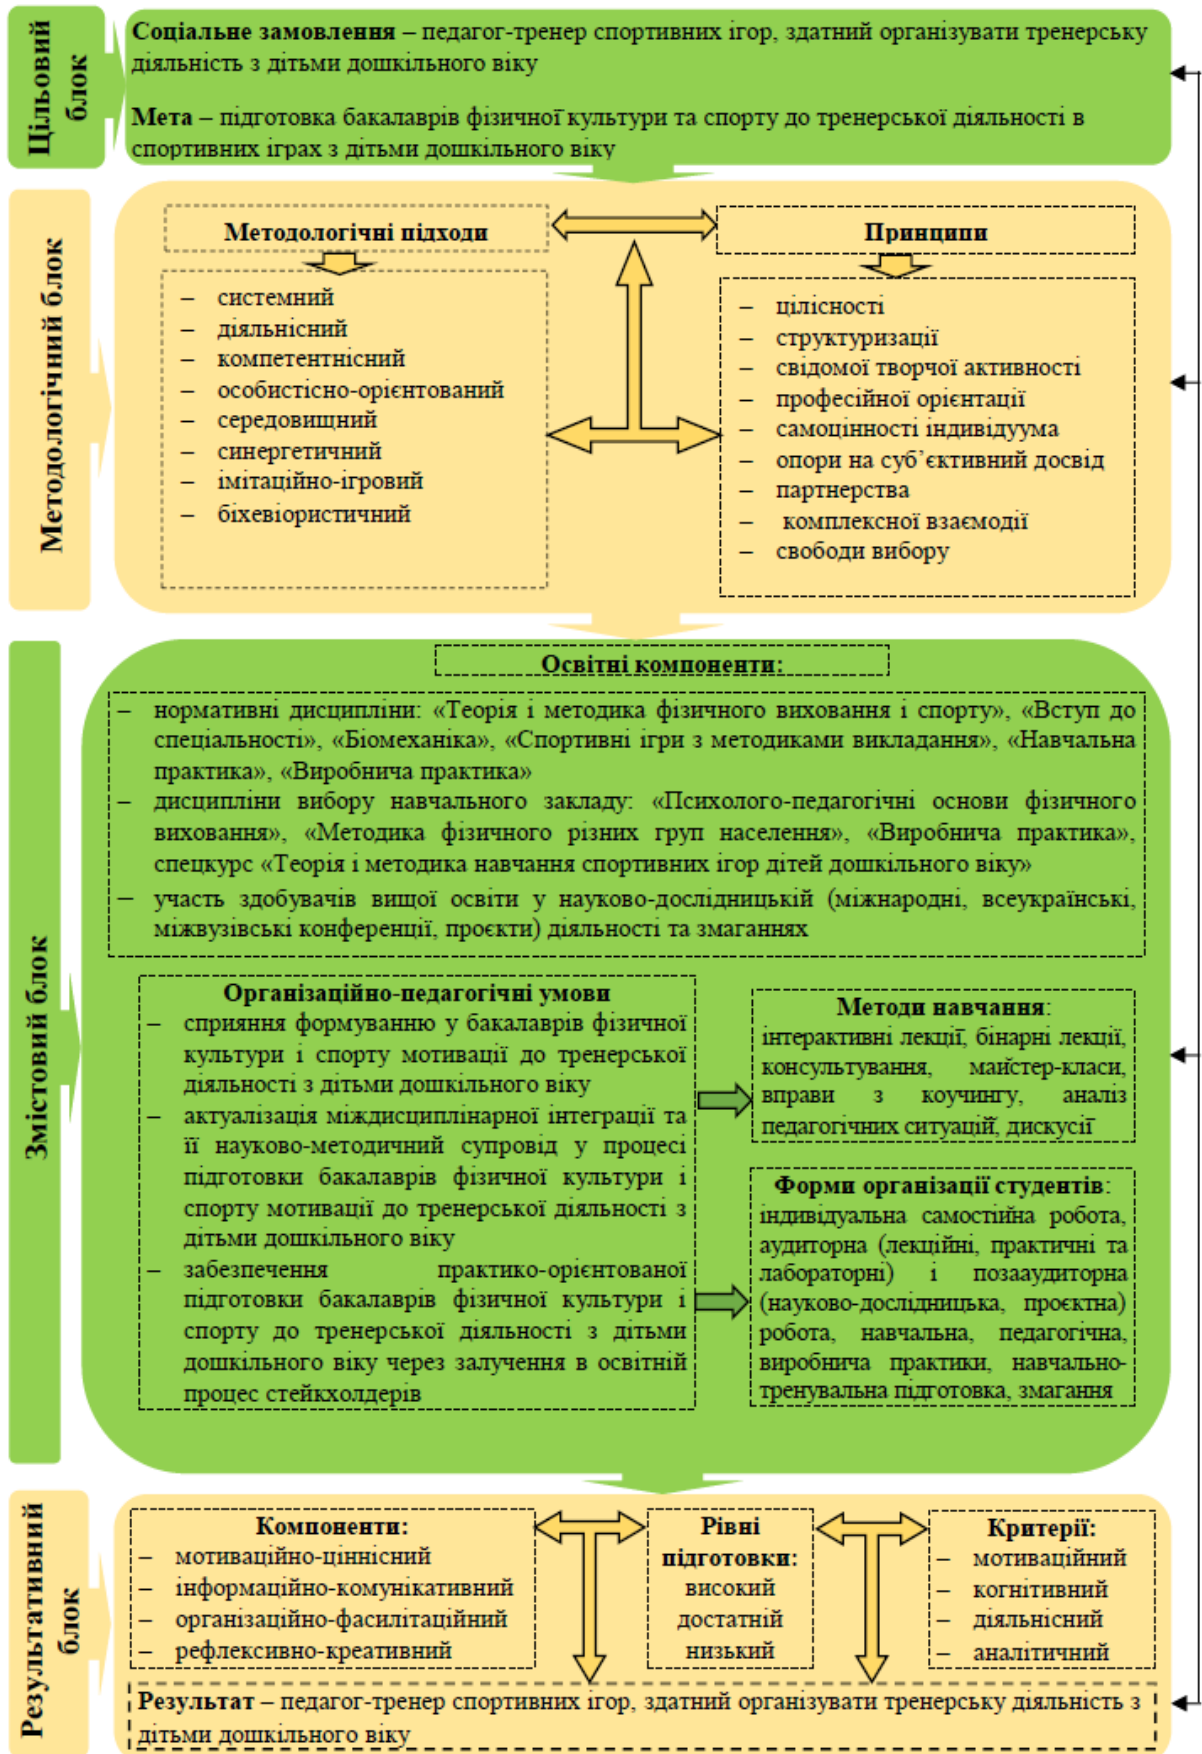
Цільовий блок

**Соціальне замовлення** – педагог-тренер спортивних ігор, здатний організувати тренерську діяльність з дітьми дошкільного віку

**Мета** – підготовка бакалаврів фізичної культури та спорту до тренерської діяльності в спортивних іграх з дітьми дошкільного віку

Методологічний блок

**Методологічні підходи**

– системний
– діяльнісний
– компетентнісний
– особистісно-орієнтований
– середовищний
– синергетичний
– імітаційно-ігровий
– біхевіористичний

**Принципи**

– цілісності
– структуризації
– свідомої творчої активності
– професійної орієнтації
– самоцінності індивідуума
– опори на суб'єктивний досвід
– партнерства
– комплексної взаємодії
– свободи вибору

Змістовий блок

**Освітні компоненти:**

– нормативні дисципліни: «Теорія і методика фізичного виховання і спорту», «Вступ до спеціальності», «Біомеханіка», «Спортивні ігри з методиками викладання», «Навчальна практика», «Виробнича практика»
– дисципліни вибору навчального закладу: «Психолого-педагогічні основи фізичного виховання», «Методика фізичного різних груп населення», «Виробнича практика», спецкурс «Теорія і методика навчання спортивних ігор дітей дошкільного віку»
– участь здобувачів вищої освіти у науково-дослідницькій (міжнародні, всеукраїнські, міжвузівські конференції, проєкти) діяльності та змаганнях

**Організаційно-педагогічні умови**

– сприяння формуванню у бакалаврів фізичної культури і спорту мотивації до тренерської діяльності з дітьми дошкільного віку
– актуалізація міждисциплінарної інтеграції та її науково-методичний супровід у процесі підготовки бакалаврів фізичної культури і спорту мотивації до тренерської діяльності з дітьми дошкільного віку
– забезпечення практико-орієнтованої підготовки бакалаврів фізичної культури і спорту до тренерської діяльності з дітьми дошкільного віку через залучення в освітній процес стейкхолдерів

**Методи навчання**: інтерактивні лекції, бінарні лекції, консультування, майстер-класи, вправи з коучингу, аналіз педагогічних ситуацій, дискусії

**Форми організації студентів**: індивідуальна самостійна робота, аудиторна (лекційні, практичні та лабораторні) і позааудиторна (науково-дослідницька, проєктна) робота, навчальна, педагогічна, виробнича практики, навчально-тренувальна підготовка, змагання

Результативний блок

**Компоненти:**

– мотиваційно-ціннісний
– інформаційно-комунікативний
– організаційно-фасилітаційний
– рефлексивно-креативний

**Рівні підготовки:**

високий
достатній
низький

**Критерії:**

– мотиваційний
– когнітивний
– діяльнісний
– аналітичний

**Результат** – педагог-тренер спортивних ігор, здатний організувати тренерську діяльність з дітьми дошкільного віку